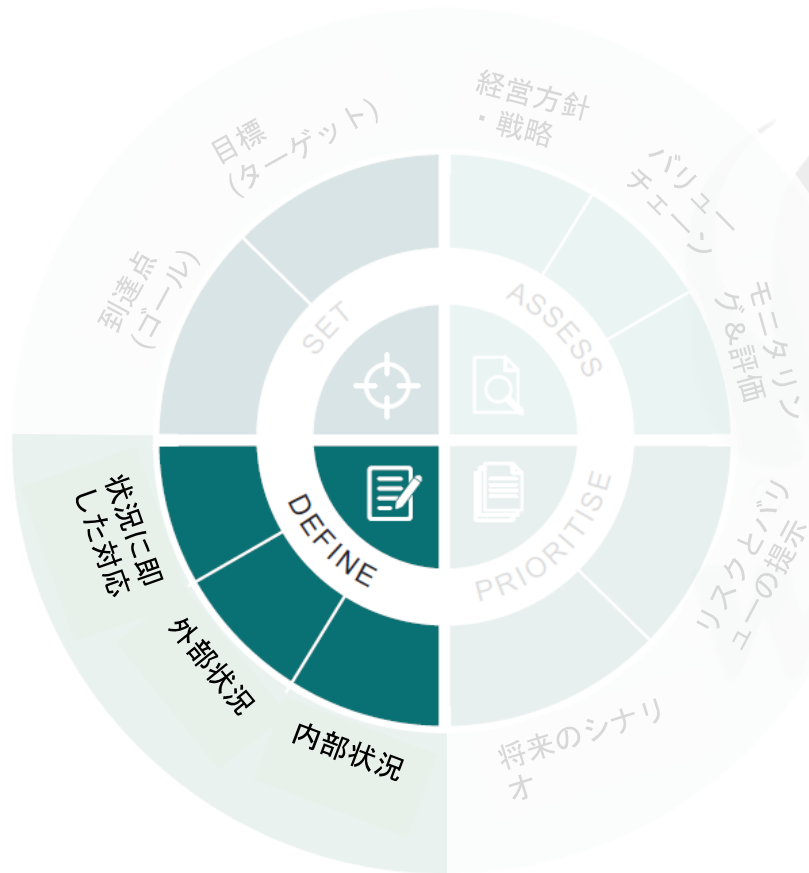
経営方針
・戦略

バリュー
チェーン

モニタリング&評価

リスクとバリューの提示

将来のシナリオ

内部状況

外部状況

状況に即した対応

到達点
(ゴール)

目標
(ターゲット)

SET

ASSESS

PRIORITISE

DEFINE